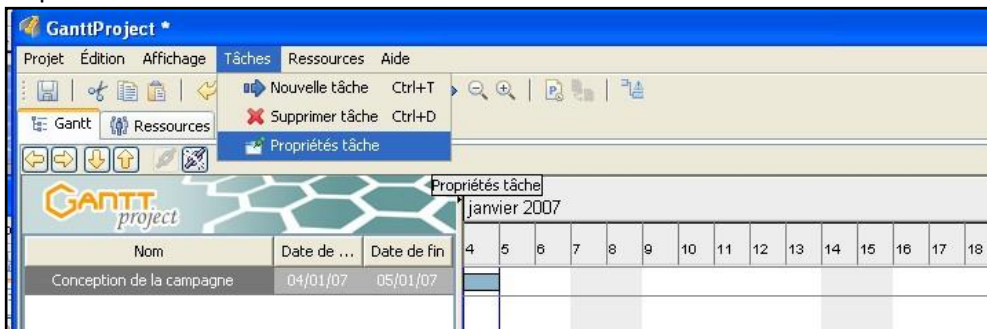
GanttProject *

Projet Édition Affichage Tâches Ressources Aide

Nouvelle tâche Ctrl+T
Supprimer tâche Ctrl+D
Propriétés tâche

Gantt Ressources

GANTT project

Propriétés tâche

janvier 2007

| Nom | Date de ... | Date de fin |
|---|---|---|
| Conception de la campagne | 04/01/07 | 05/01/07 |

4 5 6 7 8 9 10 11 12 13 14 15 16 17 18